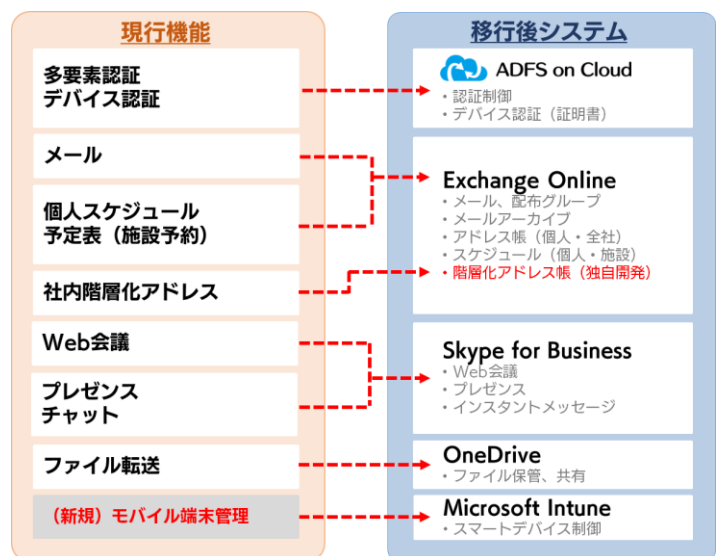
現行機能

多要素認証
デバイス認証

メール

個人スケジュール
予定表（施設予約）

社内階層化アドレス

Web会議

プレゼンス
チャット

ファイル転送

（新規）モバイル端末管理

移行後システム

ADFS on Cloud
・認証制御
・デバイス認証（証明書）

Exchange Online
・メール、配布グループ
・メールアーカイブ
・アドレス帳（個人・全社）
・スケジュール（個人・施設）
・階層化アドレス帳（独自開発）

Skype for Business
・Web会議
・プレゼンス
・インスタントメッセージ

OneDrive
・ファイル保管、共有

Microsoft Intune
・スマートデバイス制御